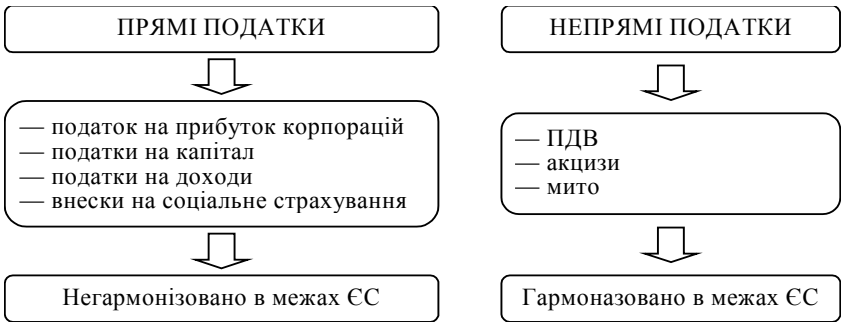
ПРЯМІ ПОДАТКИ

— податок на прибуток корпорацій
— податки на капітал
— податки на доходи
— внески на соціальне страхування

Негармонізовано в межах ЄС

НЕПРЯМІ ПОДАТКИ

— ПДВ
— акцизи
— мито

Гармоназовано в межах ЄС